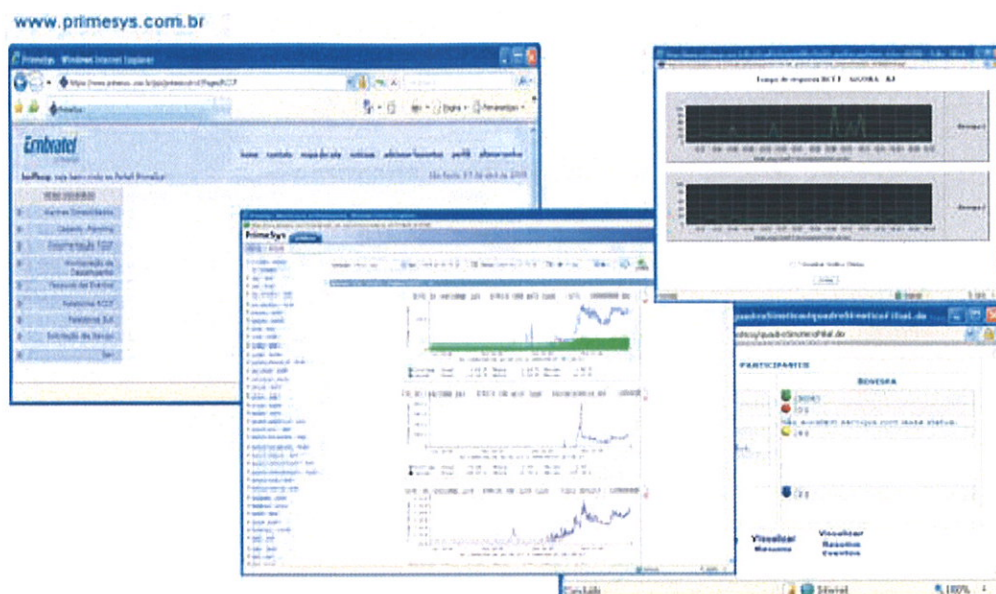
www.primesys.com.br

Primesys - Windows Internet Explorer

Embratel

home contato mapa do site notícias adicionar favoritos perfil alterar senha

Alarmes Consolidados

Cadastro - Primesys

Documentação TCCP

Monitoração de Desempenho

Telefonia SVI

Solicitação de Serviço

Sair

Primesys

Tempo de resposta BCTI - AGOSTA - RJ

Fechar

PARTICIPANTES

BOVESPA

Não existem serviços com esse status.

Visualizar Resumo

Visualizar Resumo Eventos

Concluído

Internet

100%